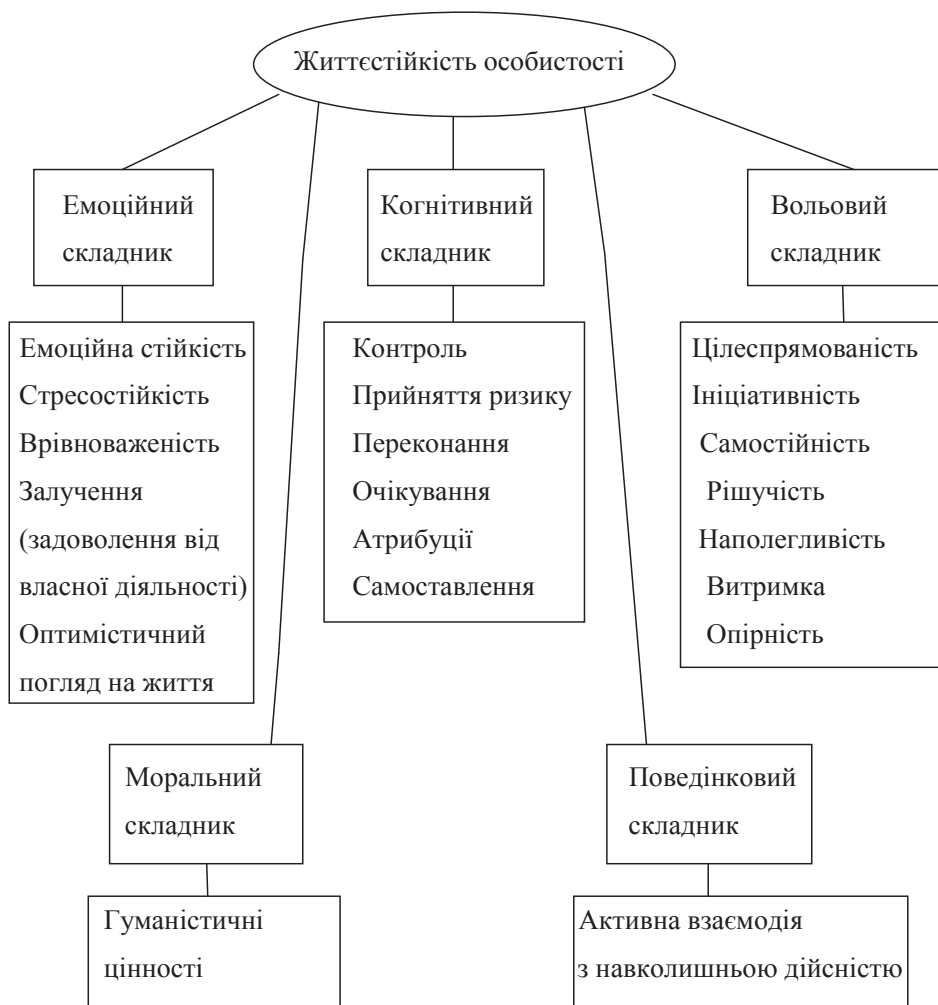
Життєстійкість особистості

Емоційний складник

Емоційна стійкість
Стресостійкість
Врівноваженість
Залучення (задоволення від власної діяльності)
Оптимістичний погляд на життя

Когнітивний складник

Контроль
Прийняття ризику
Переконання
Очікування
Атрибуції
Самоставлення

Вольовий складник

Цілеспрямованість
Ініціативність
Самостійність
Рішучість
Наполегливість
Витримка
Опірність

Моральний складник

Гуманістичні цінності

Поведінковий складник

Активна взаємодія з навколишньою дійсністю